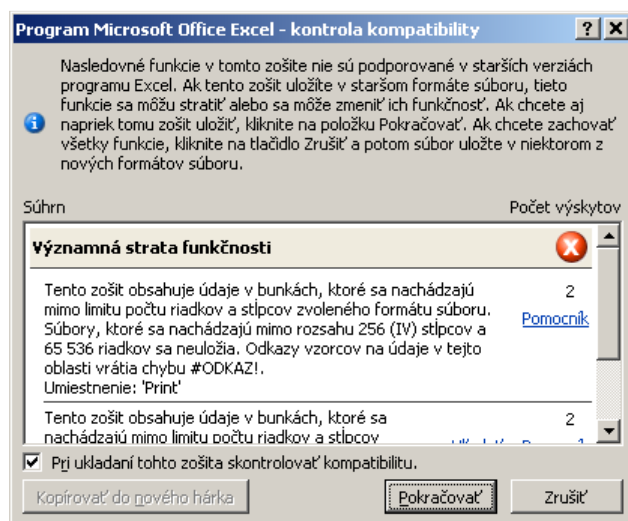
Program Microsoft Office Excel - kontrola kompatibility

? X

Nasledovné funkcie v tomto zošite nie sú podporované v starších verziách programu Excel. Ak tento zošit uložíte v staršom formáte súboru, tieto funkcie sa môžu stratiť alebo sa môže zmeniť ich funkčnosť. Ak chcete aj napriek tomu zošit uložiť, kliknite na položku Pokračovať. Ak chcete zachovať všetky funkcie, kliknite na tlačidlo Zrušiť a potom súbor uložte v niektorom z nových formátov súboru.

Súhrn

Počet výskytov

Významná strata funkčnosti

Tento zošit obsahuje údaje v bunkách, ktoré sa nachádzajú mimo limitu počtu riadkov a stĺpcov zvoleného formátu súboru. Súbory, ktoré sa nachádzajú mimo rozsahu 256 (IV) stĺpcov a 65 536 riadkov sa neuložia. Odkazy vzorcov na údaje v tejto oblasti vrátia chybu #ODKAZ!.
Umiestnenie: 'Print'

2

Pomocník

Tento zošit obsahuje údaje v bunkách, ktoré sa nachádzajú mimo limitu počtu riadkov a stĺpcov

2

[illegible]

Pri ukladaní tohto zošita skontrolovať kompatibilitu.

Kopírovať do nového hárka

Pokračovať

Zrušiť